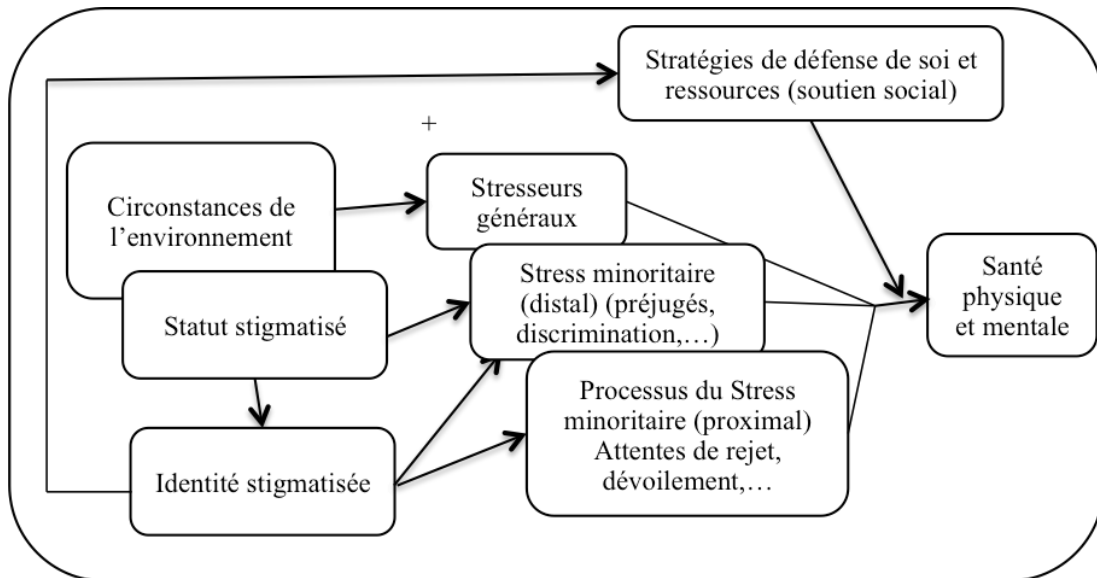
Stratégies de défense de soi et ressources (soutien social)

+

Circonstances de l'environnement

Stresseurs généraux

Stress minoritaire (distal) (préjugés, discrimination,…)

Santé physique et mentale

Statut stigmatisé

Processus du Stress minoritaire (proximal) Attentes de rejet, dévoilement,…

Identité stigmatisée